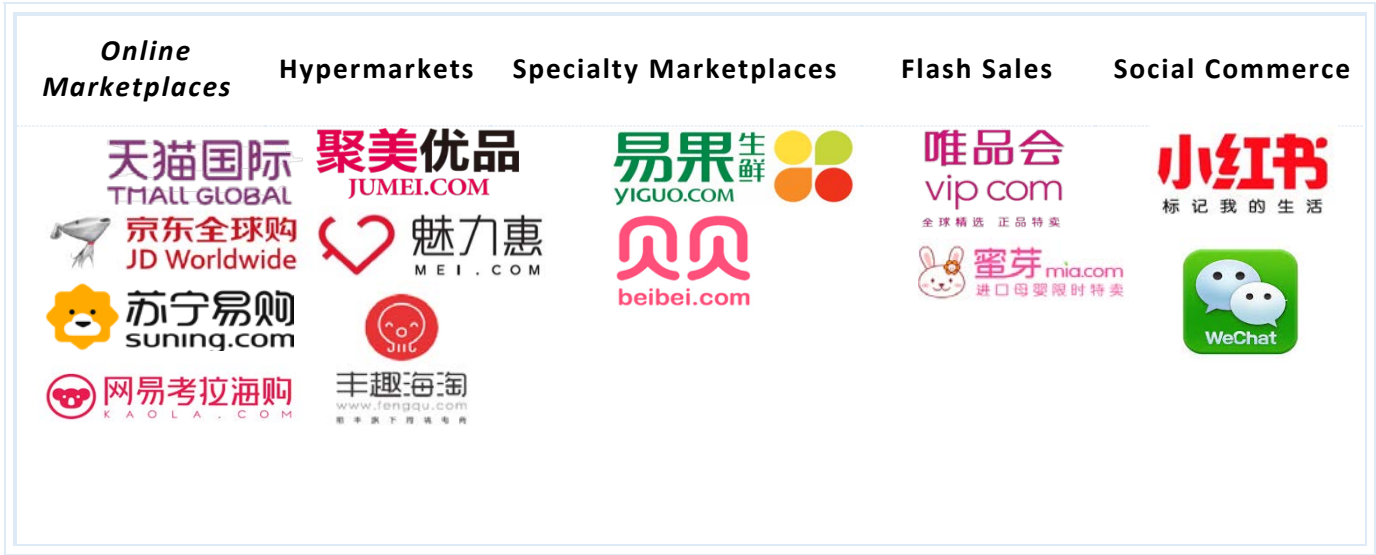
Online Marketplaces

天猫国际
TMALL GLOBAL

京东全球购
JD Worldwide

苏宁易购
suning.com

网易考拉海购
KAOLA.COM

Hypermarkets

聚美优品
JUMEI.COM

魅力惠
MEI.COM

丰趣海淘
www.fengqu.com
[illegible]

Specialty Marketplaces

易果生鲜
YIGUO.COM

贝贝
beibei.com

Flash Sales

唯品会
vip.com
全球精选 正品特卖

蜜芽 mia.com
进口母婴限时特卖

Social Commerce

小红书
标记我的生活

WeChat